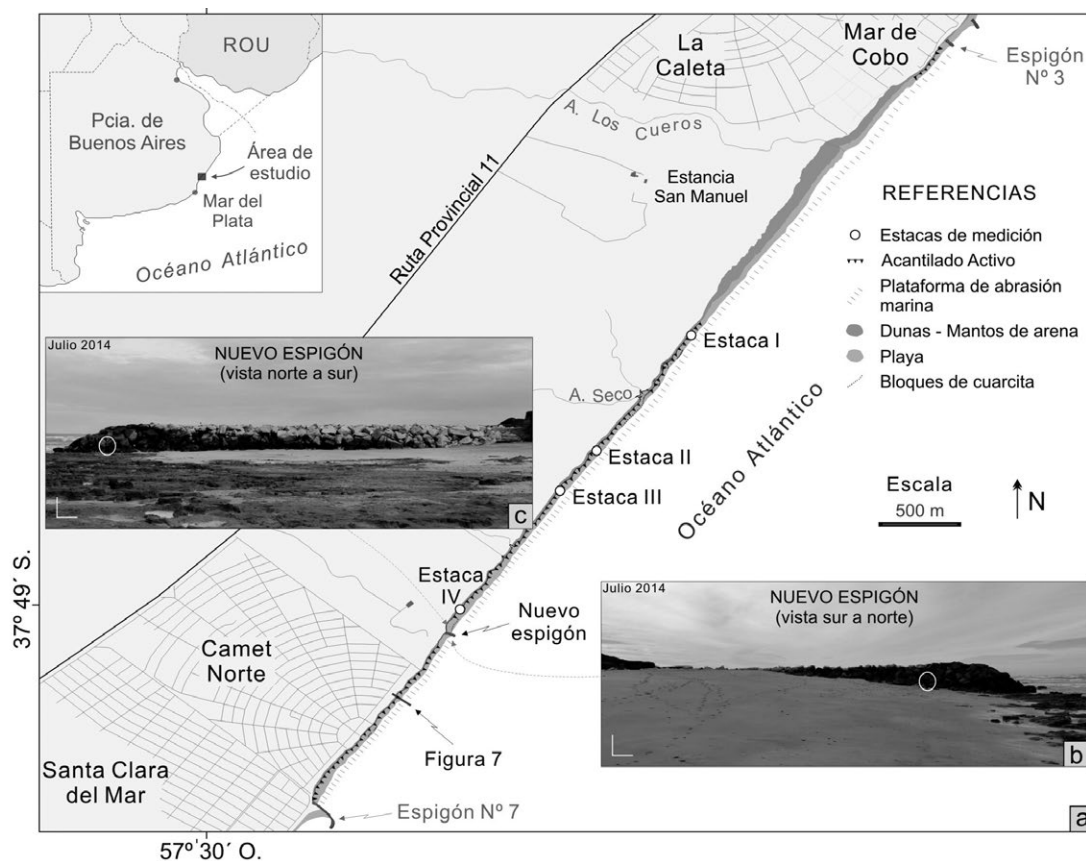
ROU

Pcia. de Buenos Aires

Área de estudio

Mar del Plata

Océano Atlántico

La Caleta

Mar de Cobo

Espigón Nº 3

A. Los Cueros

Estancia San Manuel

Ruta Provincial 11

REFERENCIAS
Estacas de medición
Acantilado Activo
Plataforma de abrasión marina
Dunas - Mantos de arena
Playa
Bloques de cuarcita

Julio 2014
NUEVO ESPIGÓN
(vista norte a sur)

c

Estaca I

A. Seco

Estaca II

Estaca III

Océano Atlántico

Escala
500 m

N

37º 49´ S.

Estaca IV

Nuevo espigón

Julio 2014
NUEVO ESPIGÓN
(vista sur a norte)

b

Camet Norte

Figura 7

Santa Clara del Mar

Espigón Nº 7

a

57º 30´ O.